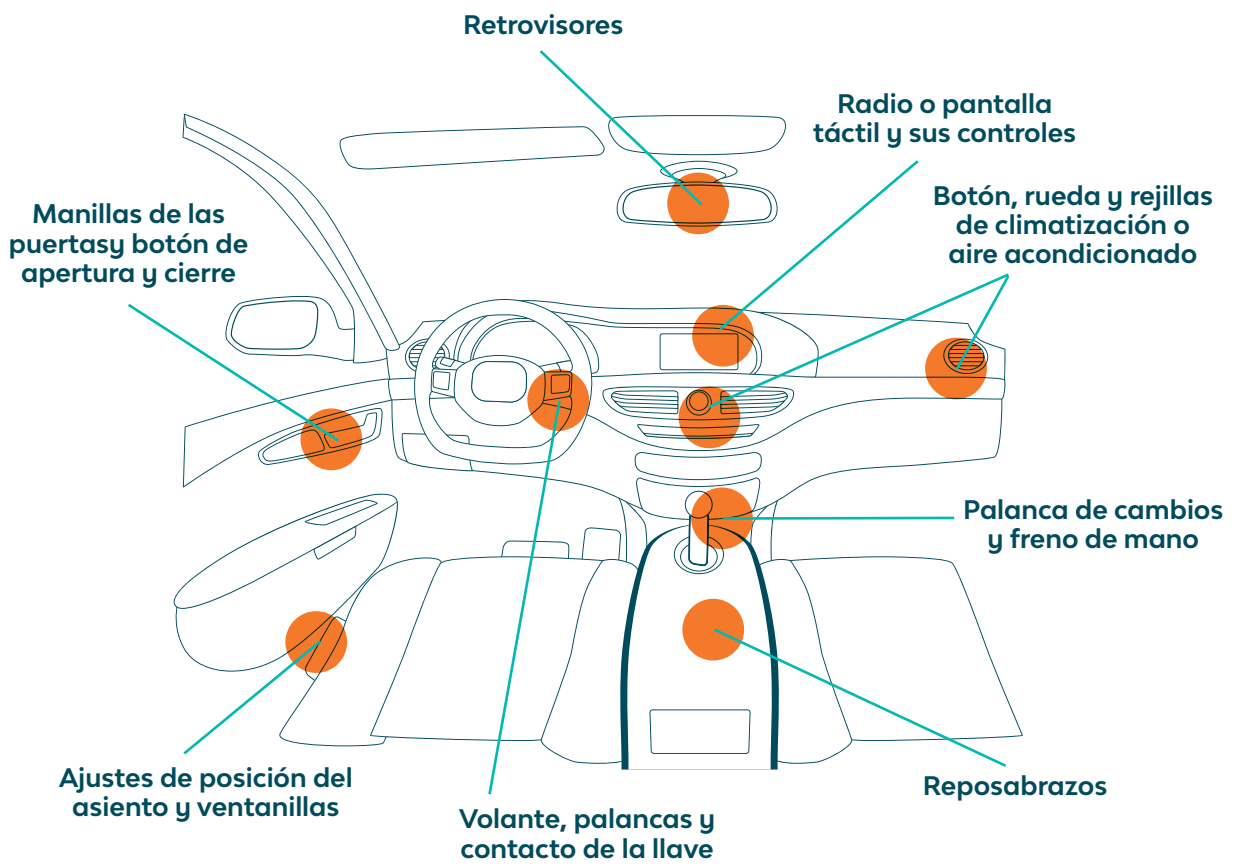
Retrovisores

Radio o pantalla táctil y sus controles

Botón, rueda y rejillas de climatización o aire acondicionado

Manillas de las puertasy botón de apertura y cierre

Palanca de cambios y freno de mano

Reposabrazos

Ajustes de posición del asiento y ventanillas

Volante, palancas y contacto de la llave